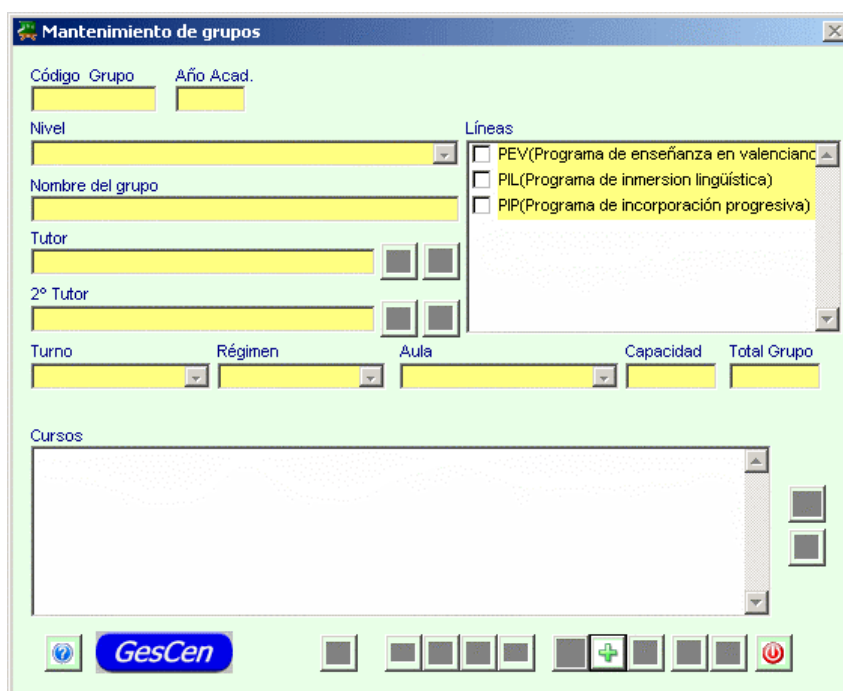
Mantenimiento de grupos

Código Grupo
Año Acad.

Nivel

Líneas
PEV(Programa de enseñanza en valencianc
PIL(Programa de inmersion lingüística)
PIP(Programa de incorporación progresiva)

Nombre del grupo

Tutor

2° Tutor

Turno
Régimen
Aula
Capacidad
Total Grupo

Cursos

GesCen